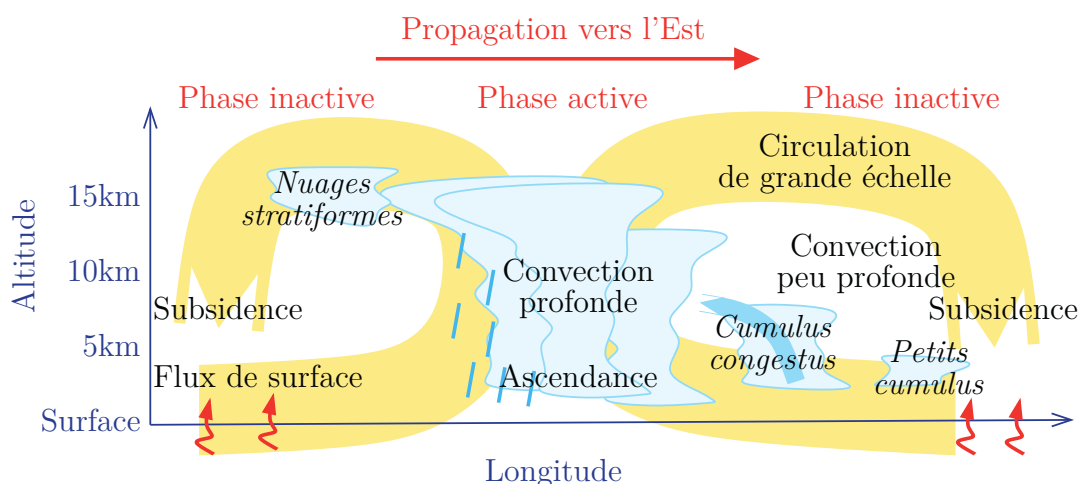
Propagation vers l'Est

Phase inactive
Phase active
Phase inactive

Altitude
15km
10km
5km
Surface

Nuages stratiformes
Circulation de grande échelle
Convection profonde
Convection peu profonde
Subsidence
Subsidence
Cumulus congestus
Petits cumulus
Flux de surface
Ascendance

Longitude